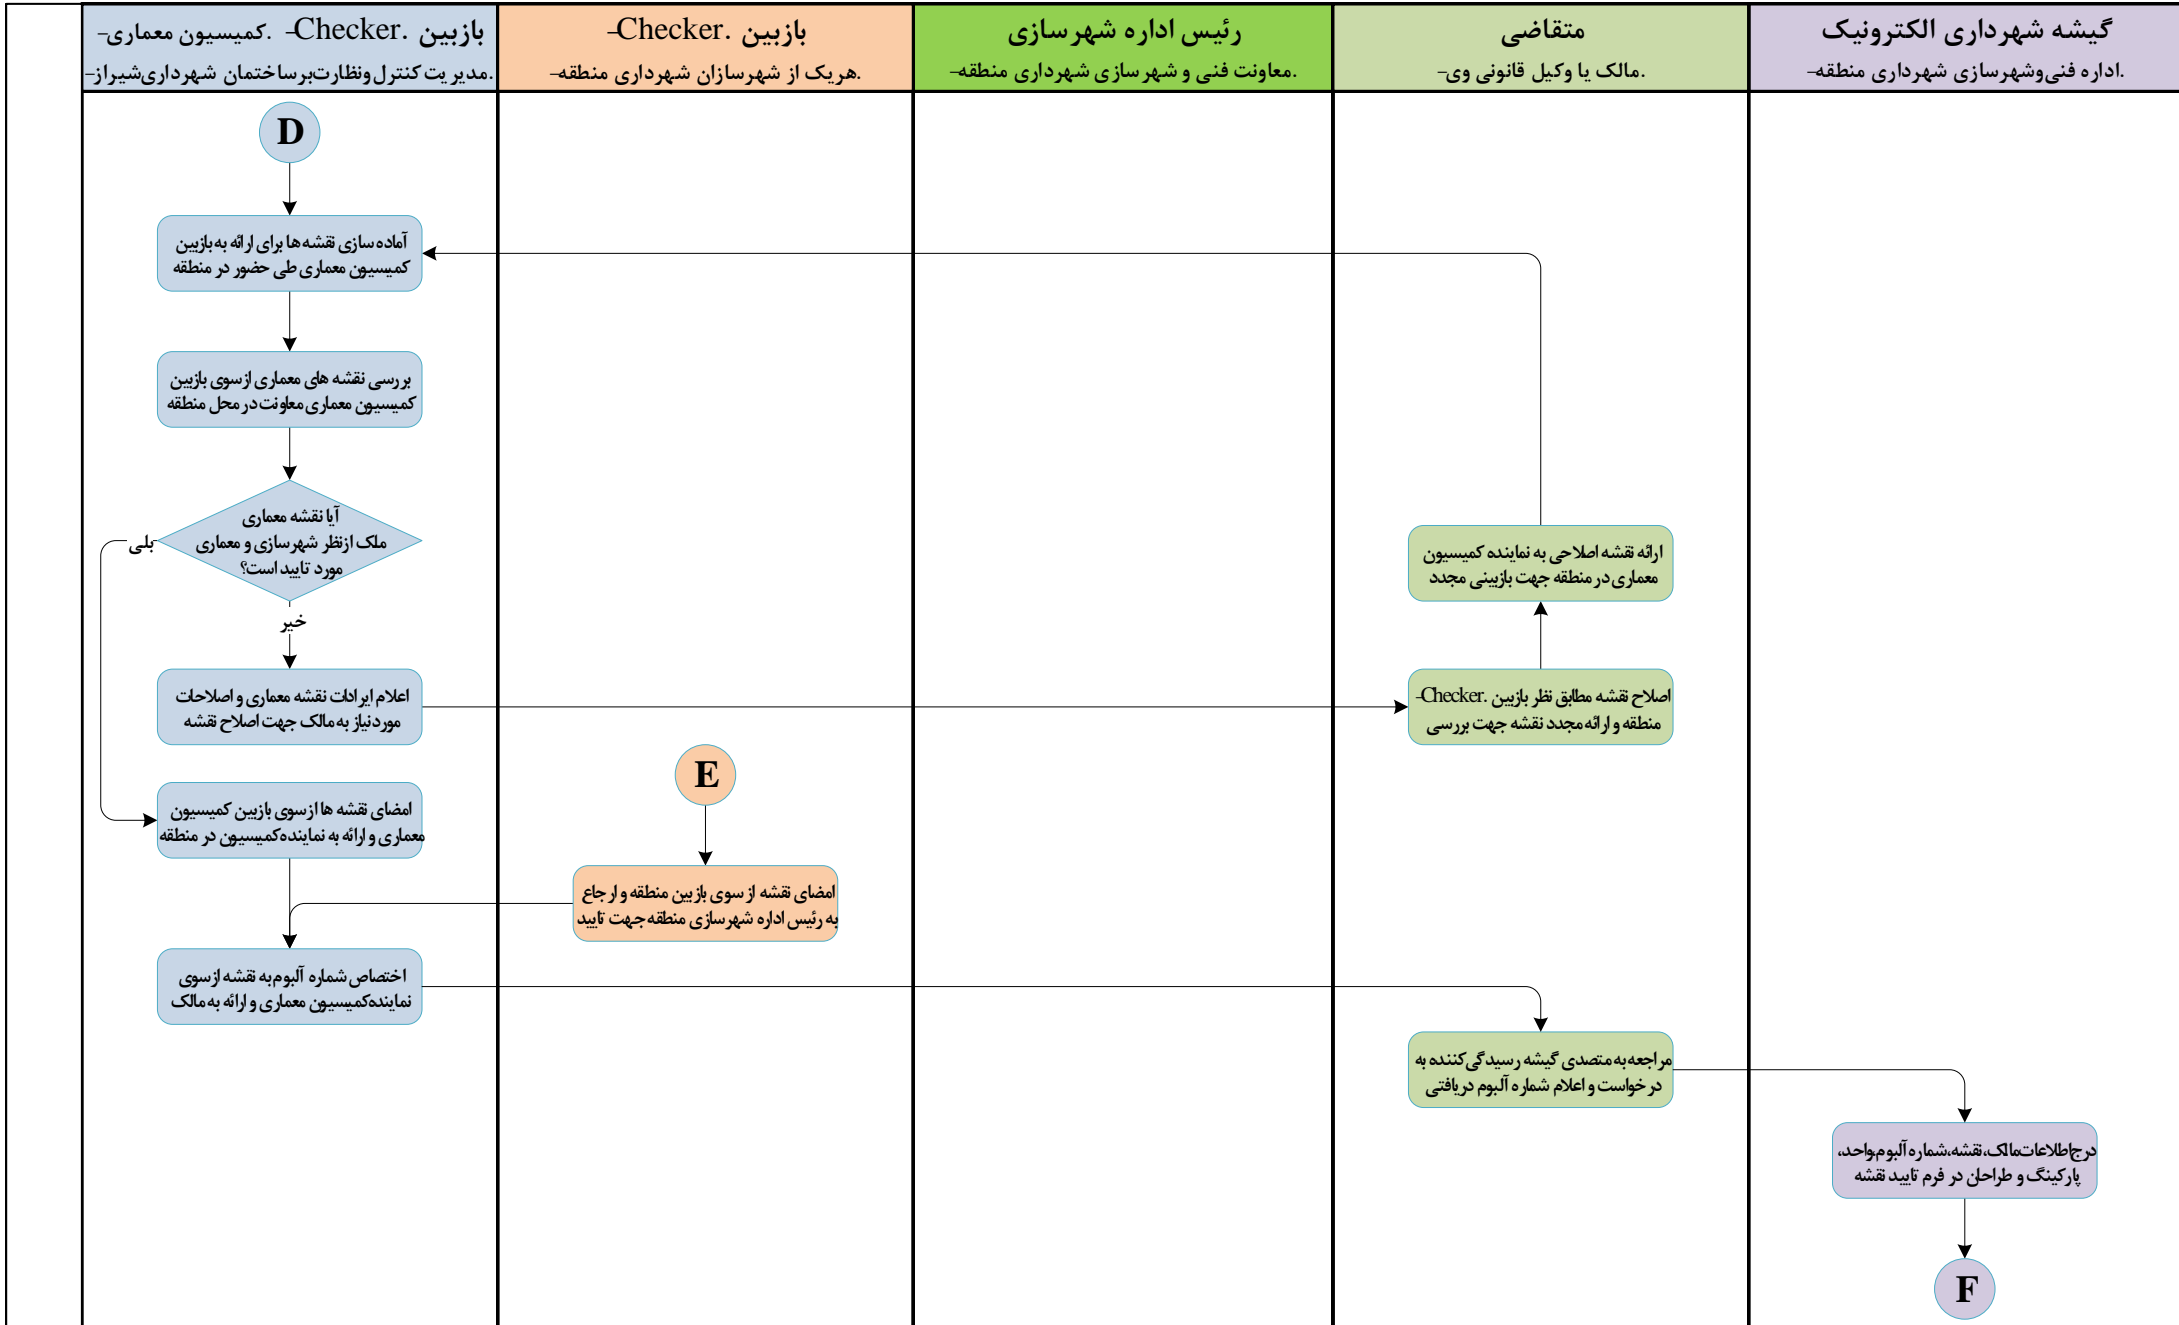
گیشه شهرداری الکترونیک
-اداره فنی‌وشهرسازی شهرداری منطقه.

متقاضی
-مالک یا وکیل قانونی وی.

رئیس اداره شهرسازی
-معاونت فنی و شهرسازی شهرداری منطقه.

بازبین .Checker-
-هریک از شهرسازان شهرداری منطقه.

بازبین .Checker- .کمیسیون معماری-
-مدیریت کنترل‌ونظارت‌برساختمان شهرداری‌شیراز.

D

آماده‌سازی نقشه‌ها برای ارائه به بازبین کمیسیون معماری طی حضور در منطقه

بررسی نقشه های معماری ازسوی بازبین کمیسیون معماری معاونت در محل منطقه

آیا نقشه معماری ملک ازنظر شهرسازی و معماری مورد تایید است؟

بلی

خیر

اعلام ایرادات نقشه معماری و اصلاحات موردنیاز به مالک جهت اصلاح نقشه

امضای نقشه ها ازسوی بازبین کمیسیون معماری و ارائه به نماینده‌کمیسیون در منطقه

اختصاص شماره آلبوم‌به نقشه ازسوی نماینده‌کمیسیون معماری و ارائه به مالک

E

امضای نقشه از سوی بازبین منطقه و ارجاع به رئیس اداره شهرسازی منطقه‌جهت تایید

ارائه نقشه اصلاحی به نماینده کمیسیون معماری در منطقه جهت بازبینی مجدد

اصلاح نقشه مطابق نظر بازبین .Checker- منطقه و ارائه مجدد نقشه جهت بررسی

مراجعه‌به‌متصدی گیشه رسیدگی‌کننده به درخواست و اعلام شماره آلبوم دریافتی

درج‌اطلاعات‌مالک،نقشه،شماره آلبوم‌واحد، پارکینگ و طراحان در فرم تایید نقشه

F